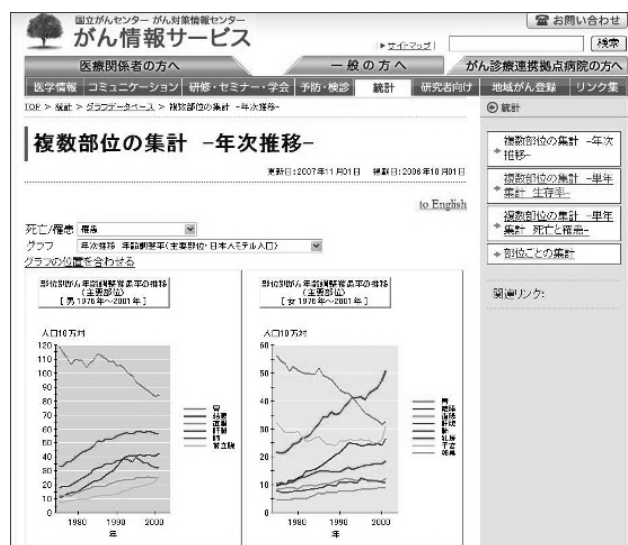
国立がんセンター がん対策情報センター
がん情報サービス

お問い合わせ
サイトマップ
検索

医療関係者の方へ
一般の方へ
がん診療連携拠点病院の方へ

医学情報 | コミュニケーション | 研修・セミナー・学会 | 予防・検診 | 統計 | 研究者向け | 地域がん登録 | リンク集

TOP > 統計 > グラフデータベース > 複数部位の集計 -年次推移-

複数部位の集計 -年次推移-

更新日：2007年11月01日 掲載日：2006年10月01日

to English

死亡/罹患 罹患
グラフ 年次推移 年齢調整率（主要部位・日本人モデル人口）
グラフの位置を合わせる

部位別がん年齢調整罹患率の推移（主要部位）［男 1975年～2001年］

人口10万対
120
110
100
90
80
70
60
50
40
30
20
10
0
1980 1990 2000
年

胃
結腸
直腸
肝臓
肺
前立腺

部位別がん年齢調整罹患率の推移（主要部位）［女 1975年～2001年］

人口10万対
60
50
40
30
20
10
0
1980 1990 2000
年

胃
結腸
直腸
肝臓
肺
乳房
子宮
卵巣

統計

複数部位の集計 -年次推移-
複数部位の集計 -単年集計 生存率-
複数部位の集計 -単年集計 死亡と罹患-
部位ごとの集計

関連リンク: